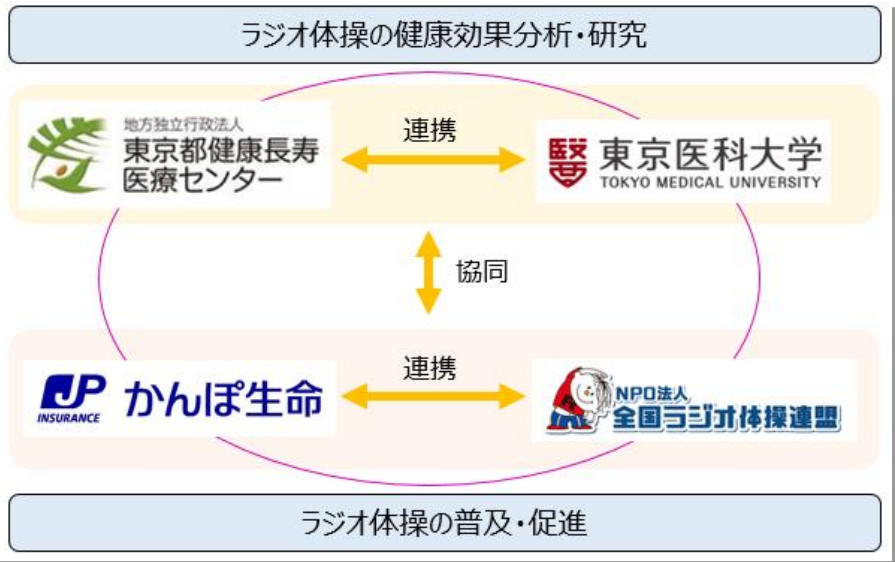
ラジオ体操の健康効果分析・研究

地方独立行政法人
東京都健康長寿医療センター

連携

東京医科大学
TOKYO MEDICAL UNIVERSITY

協同

JP INSURANCE かんぽ生命

連携

NPO法人
全国ラジオ体操連盟

ラジオ体操の普及・促進